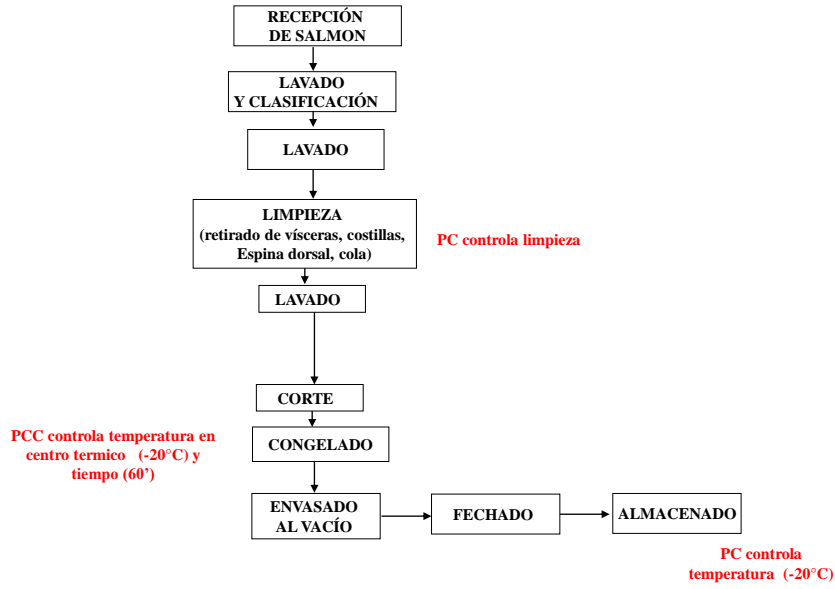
RECEPCIÓN DE SALMON

LAVADO Y CLASIFICACIÓN

LAVADO

LIMPIEZA (retirado de vísceras, costillas, Espina dorsal, cola)

PC controla limpieza

LAVADO

CORTE

PCC controla temperatura en centro termico (-20°C) y tiempo (60’)

CONGELADO

ENVASADO AL VACÍO

FECHADO

ALMACENADO

PC controla temperatura (-20°C)